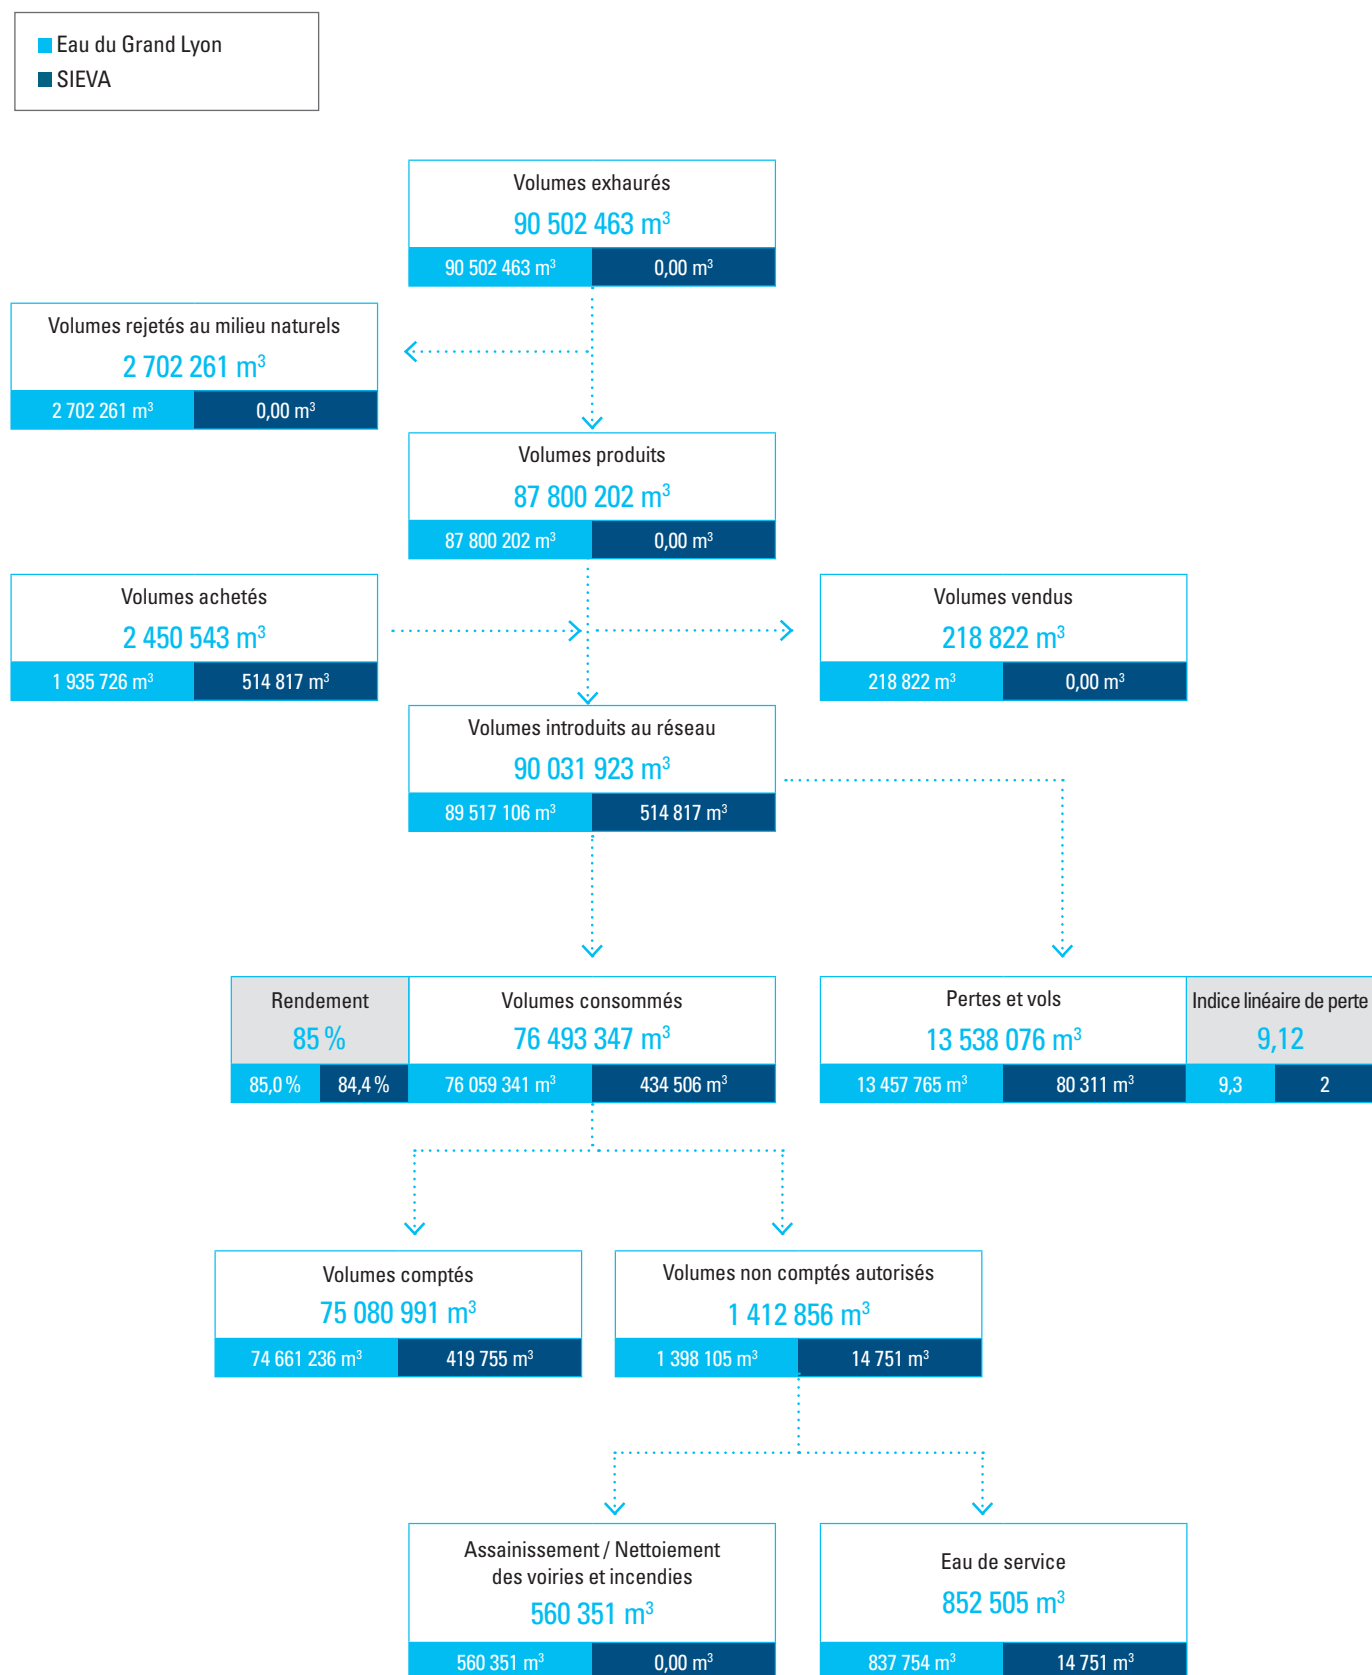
Eau du Grand Lyon
SIEVA

Volumes exhaurés
90 502 463 $m^3$
90 502 463 $m^3$ | 0,00 $m^3$

Volumes rejetés au milieu naturels
2 702 261 $m^3$
2 702 261 $m^3$ | 0,00 $m^3$

Volumes produits
87 800 202 $m^3$
87 800 202 $m^3$ | 0,00 $m^3$

Volumes achetés
2 450 543 $m^3$
1 935 726 $m^3$ | 514 817 $m^3$

Volumes vendus
218 822 $m^3$
218 822 $m^3$ | 0,00 $m^3$

Volumes introduits au réseau
90 031 923 $m^3$
89 517 106 $m^3$ | 514 817 $m^3$

Rendement
85 %
85,0 % | 84,4 %

Volumes consommés
76 493 347 $m^3$
76 059 341 $m^3$ | 434 506 $m^3$

Pertes et vols
13 538 076 $m^3$
13 457 765 $m^3$ | 80 311 $m^3$

Indice linéaire de perte
9,12
9,3 | 2

Volumes comptés
75 080 991 $m^3$
74 661 236 $m^3$ | 419 755 $m^3$

Volumes non comptés autorisés
1 412 856 $m^3$
1 398 105 $m^3$ | 14 751 $m^3$

Assainissement / Nettoiement des voiries et incendies
560 351 $m^3$
560 351 $m^3$ | 0,00 $m^3$

Eau de service
852 505 $m^3$
837 754 $m^3$ | 14 751 $m^3$